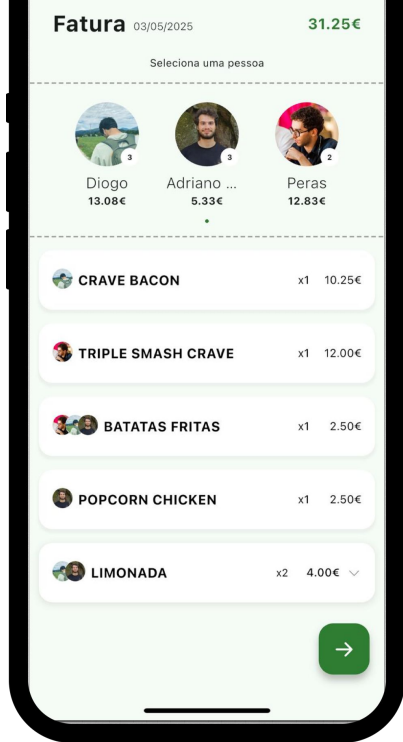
Fatura 03/05/2025 31.25€

Seleciona uma pessoa

3
Diogo
13.08€

3
Adriano ...
5.33€

2
Peras
12.83€

CRAVE BACON x1 10.25€

TRIPLE SMASH CRAVE x1 12.00€

BATATAS FRITAS x1 2.50€

POPCORN CHICKEN x1 2.50€

LIMONADA x2 4.00€